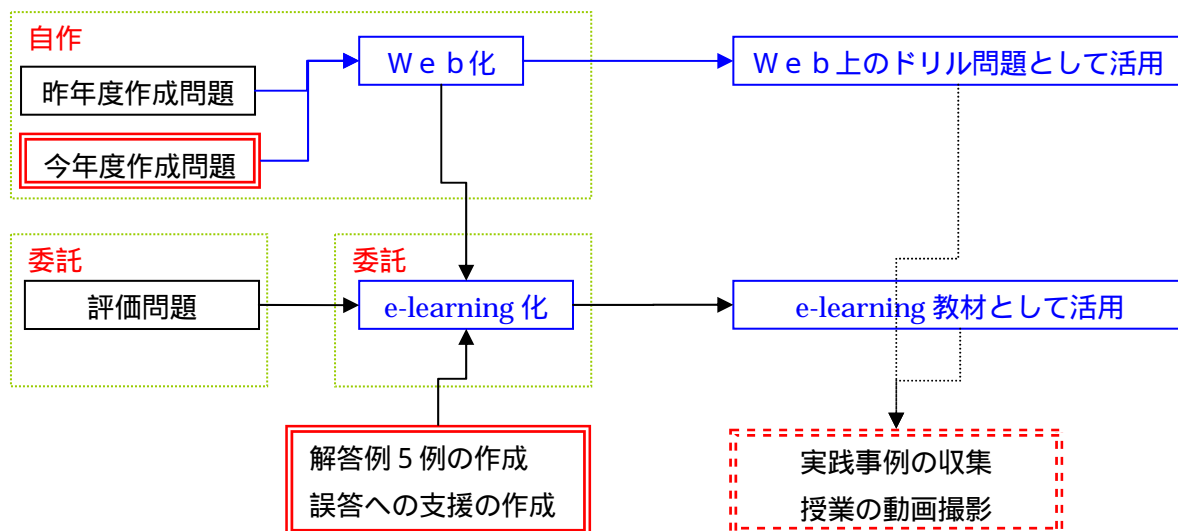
自作

昨年度作成問題

今年度作成問題

Ｗｅｂ化

Ｗｅｂ上のドリル問題として活用

委託

評価問題

委託

e-learning 化

e-learning 教材として活用

解答例５例の作成
誤答への支援の作成

実践事例の収集
授業の動画撮影